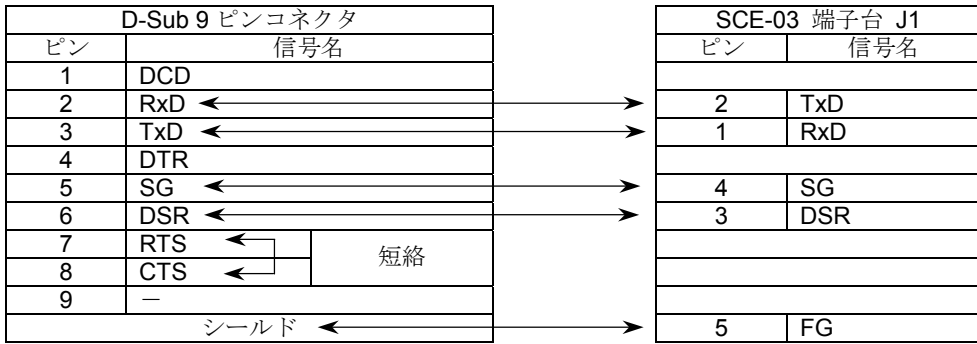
| D-Sub 9 ピンコネクタ | | |
|---|---|---|
| ピン | 信号名 | |
| 1 | DCD | |
| 2 | RxD | |
| 3 | TxD | |
| 4 | DTR | |
| 5 | SG | |
| 6 | DSR | |
| 7 | RTS | 短絡 |
| 8 | CTS | |
| 9 | － | |
| シールド | | |

| SCE-03 端子台 J1 | |
|---|---|
| ピン | 信号名 |
| | |
| 2 | TxD |
| 1 | RxD |
| | |
| 4 | SG |
| 3 | DSR |
| | |
| | |
| | |
| 5 | FG |